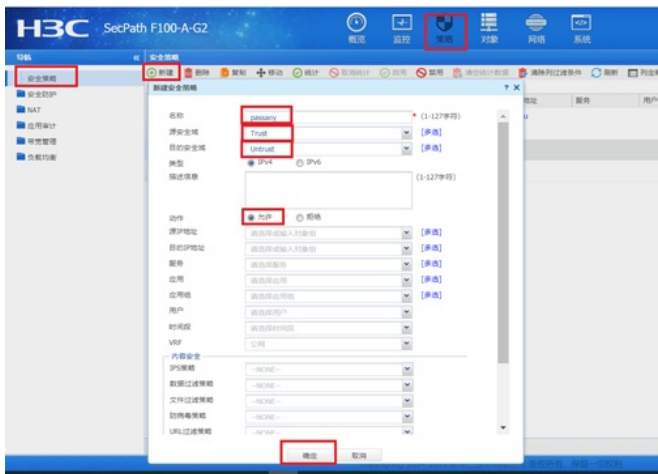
H3C SecPath F100-A-G2

概览 监控 策略 对象 网络 系统

导航 «
安全策略
安全防护
NAT
应用审计
带宽管理
负载均衡

安全策略
新建 删除 复制 移动 统计 取消统计 启用 禁用 清空统计数据 清除列过滤条件 刷新 列定制

新建安全策略 ? X

名称 passany * (1-127字符)
源安全域 Trust [多选]
目的安全域 Untrust [多选]
类型 IPv4 IPv6
描述信息 (1-127字符)
动作 允许 拒绝
源IP地址 请选择或输入对象组 [多选]
目的IP地址 请选择或输入对象组 [多选]
服务 请选择服务 [多选]
应用 请选择应用 [多选]
应用组 请选择应用组 [多选]
用户 请选择用户
时间段 请选择时间段
VRF 公网
内容安全
IPS策略 --NONE--
数据过滤策略 --NONE--
文件过滤策略 --NONE--
防病毒策略 --NONE--
URL过滤策略 --NONE--

确定 取消

地址 服务 用户